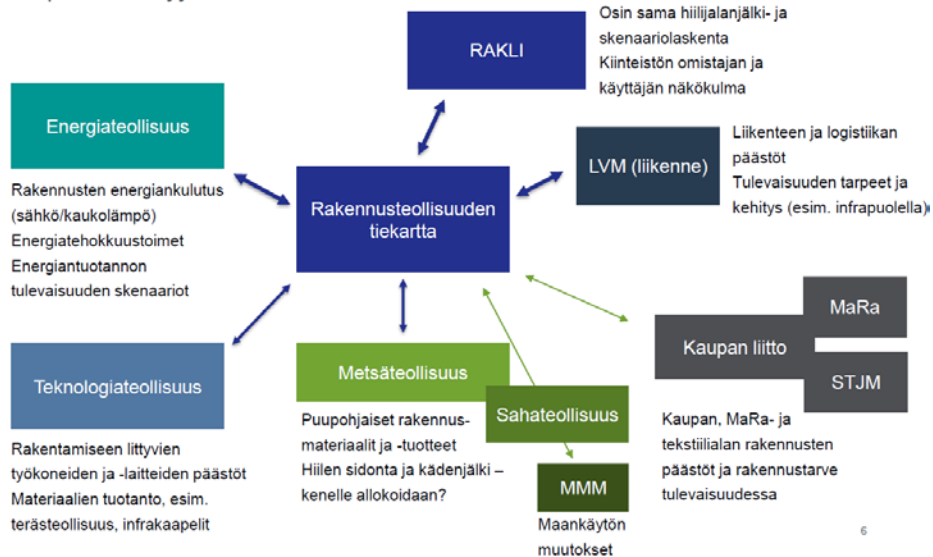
RAKLI

Osin sama hiilijalanjälki- ja skenaariolaskenta
Kiinteistön omistajan ja käyttäjän näkökulma

Energiateollisuus

Rakennusten energiankulutus (sähkö/kaukolämpö)
Energiatehokkuustoimet
Energiantuotannon tulevaisuuden skenaariot

Rakennusteollisuuden tiekartta

LVM (liikenne)

Liikenteen ja logistiikan päästöt
Tulevaisuuden tarpeet ja kehitys (esim. infrapuolella)

MaRa

Kaupan liitto

STJM

Kaupan, MaRa- ja tekstiilialan rakennusten päästöt ja rakennustarve tulevaisuudessa

Teknologiateollisuus

Rakentamiseen liittyvien työkoneiden ja -laitteiden päästöt
Materiaalien tuotanto, esim. terästeollisuus, infrakaapelit

Metsäteollisuus

Puupohjaiset rakennusmateriaalit ja -tuotteet
Hiilen sidonta ja kädenjälki – kenelle allokoidaan?

Sahateollisuus

MMM

Maankäytön muutokset

6